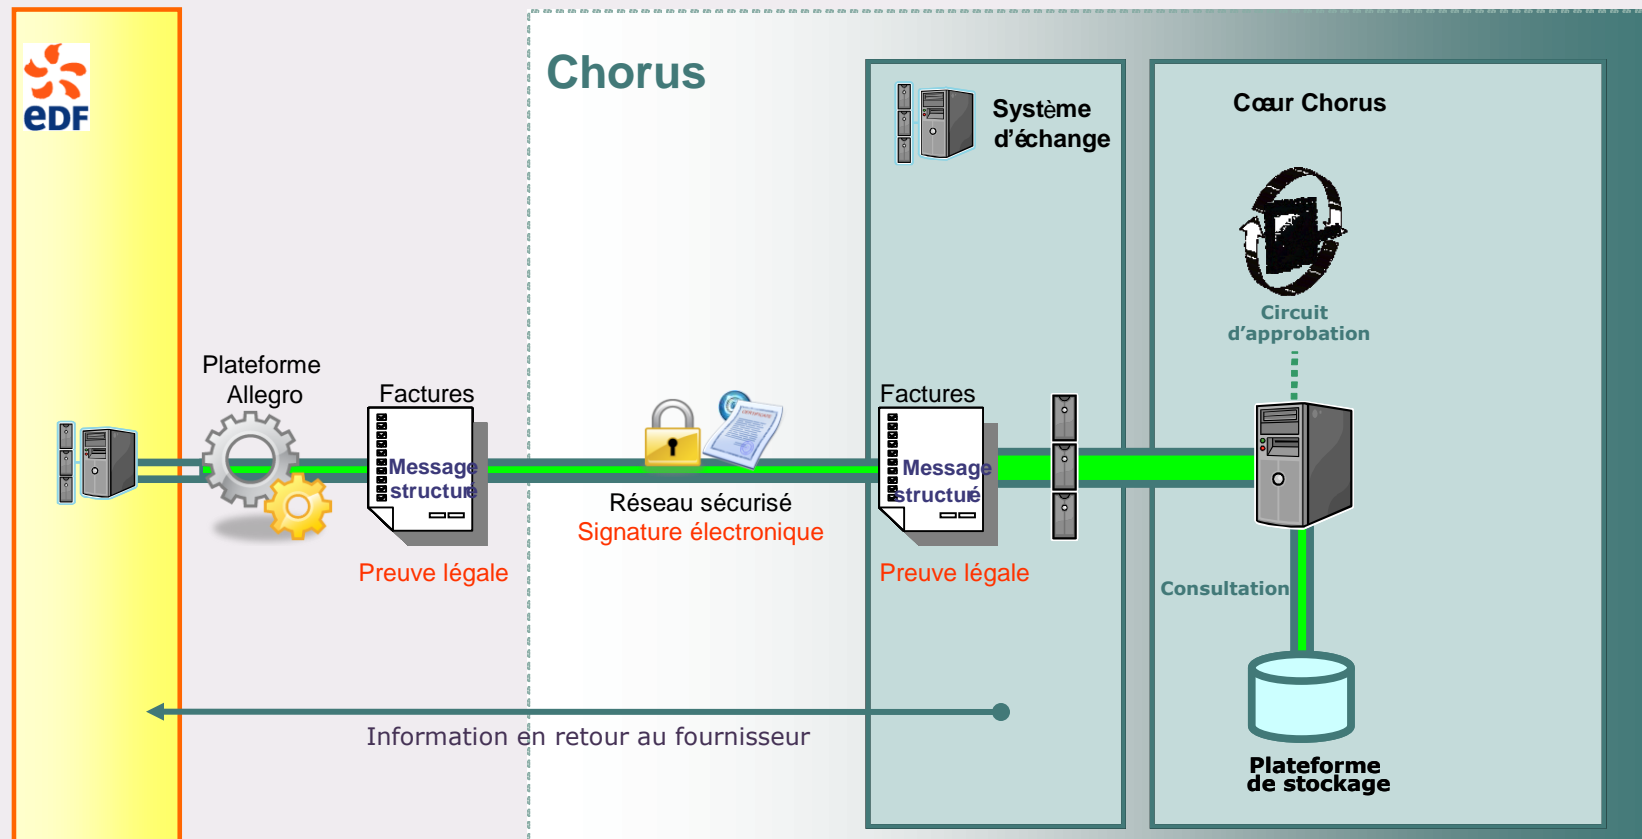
eDF

Chorus

Système d'échange

Cœur Chorus

Circuit d'approbation

Plateforme Allegro

Factures

Message structuré

Preuve légale

Réseau sécurisé
Signature électronique

Factures

Message structuré

Preuve légale

Consultation

Information en retour au fournisseur

Plateforme de stockage